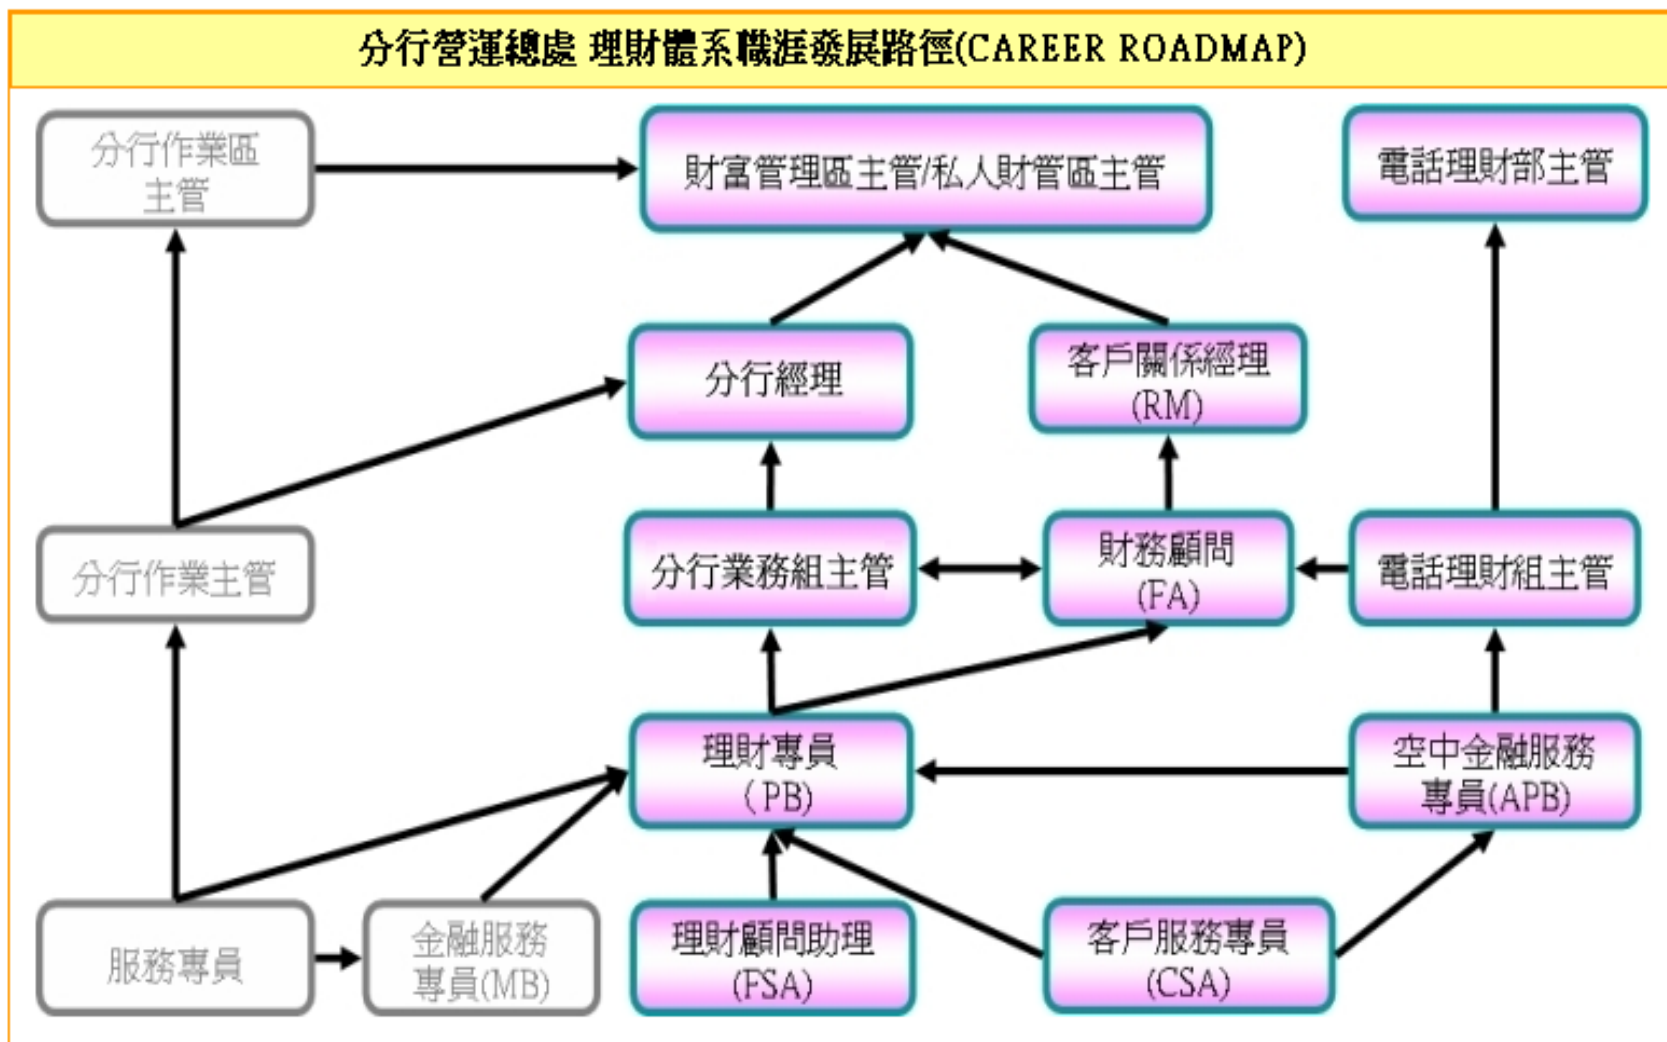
分行營運總處 理財體系職涯發展路徑(CAREER ROADMAP)

分行作業區主管

財富管理區主管/私人財管區主管

電話理財部主管

分行經理

客戶關係經理(RM)

分行作業主管

分行業務組主管

財務顧問(FA)

電話理財組主管

理財專員(PB)

空中金融服務專員(APB)

服務專員

金融服務專員(MB)

理財顧問助理(FSA)

客戶服務專員(CSA)